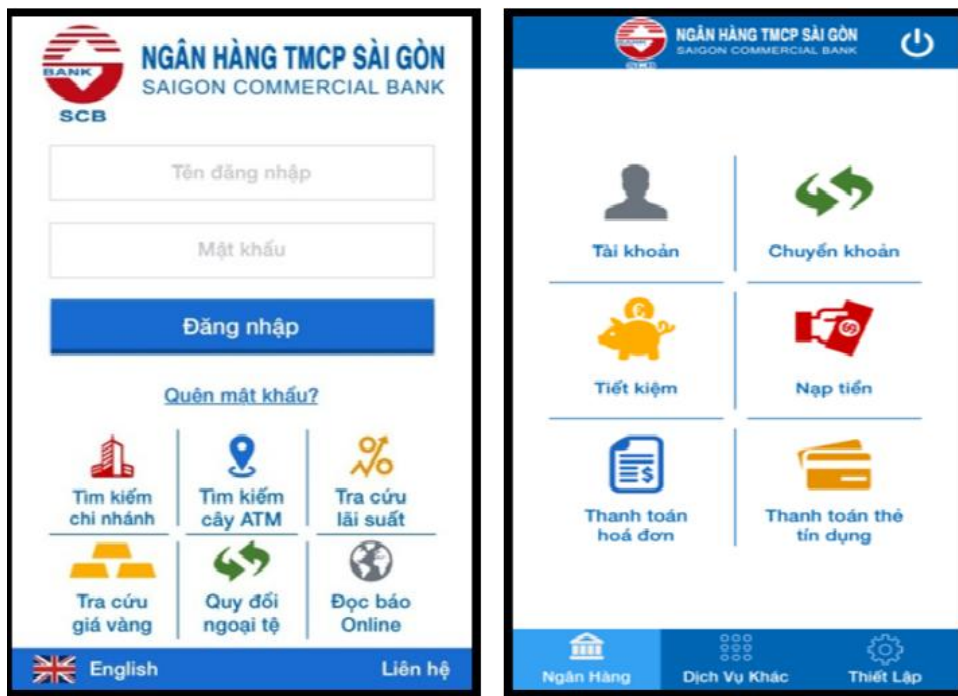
BANK
SCB
NGÂN HÀNG TMCP SÀI GÒN
SAIGON COMMERCIAL BANK

Tên đăng nhập

Mật khẩu

Đăng nhập

Quên mật khẩu?

Tìm kiếm chi nhánh
Tìm kiếm cây ATM
Tra cứu lãi suất
Tra cứu giá vàng
Quy đổi ngoại tệ
Đọc báo Online

English
Liên hệ

NGÂN HÀNG TMCP SÀI GÒN
SAIGON COMMERCIAL BANK

Tài khoản
Chuyển khoản
Tiết kiệm
Nạp tiền
Thanh toán hoá đơn
Thanh toán thẻ tín dụng

Ngân Hàng
Dịch Vụ Khác
Thiết Lập